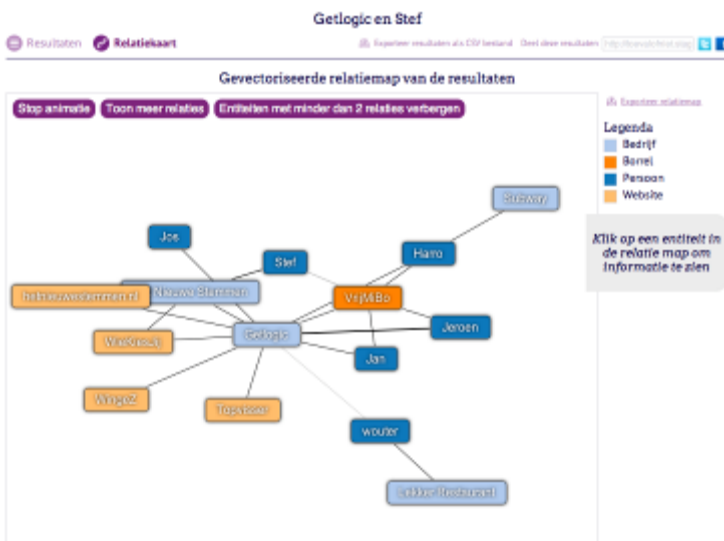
Getlogic en Stef

Resultaten Relatiekaart

Exporteer resultaten als CSV bestand Deel deze resultaten

Gevectoriseerde relatiemap van de resultaten

Stop animatie Toon meer relaties Entiteiten met minder dan 2 relaties verbergen

Exporteer relatiemap

Legenda
Bedrijf
Borrel
Persoon
Website

Klik op een entiteit in de relatie map om informatie te zien

Subway
Joe
Harro
Stef
Nieuwe Stemmen
VrijMiBo
Getlogic
Jeroen
Jan
Topsites
wouter
Lekker Restaurant
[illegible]
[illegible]
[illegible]